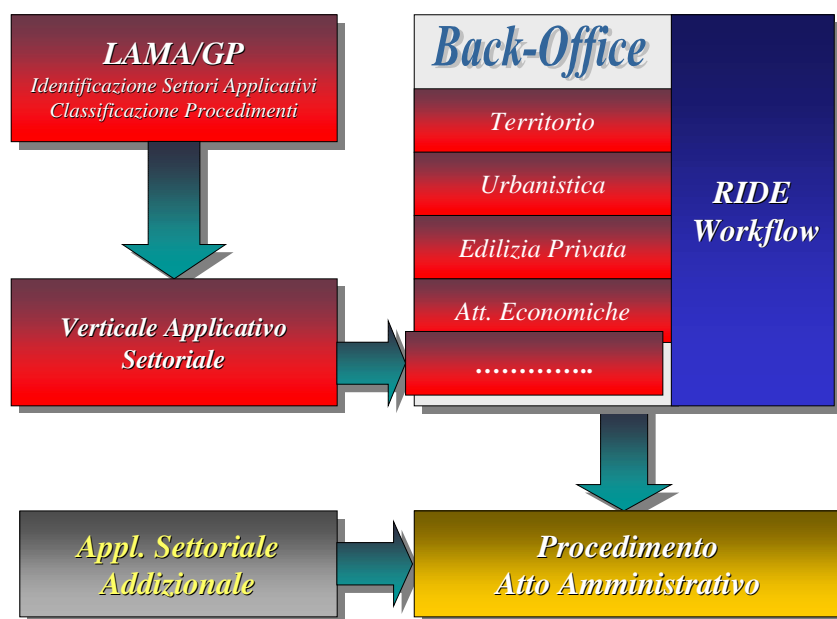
LAMA/GP
Identificazione Settori Applicativi
Classificazione Procedimenti

Back-Office

Territorio

Urbanistica

Edilizia Privata

Att. Economiche

…………..

RIDE
Workflow

Verticale Applicativo
Settoriale

Appl. Settoriale
Addizionale

Procedimento
Atto Amministrativo